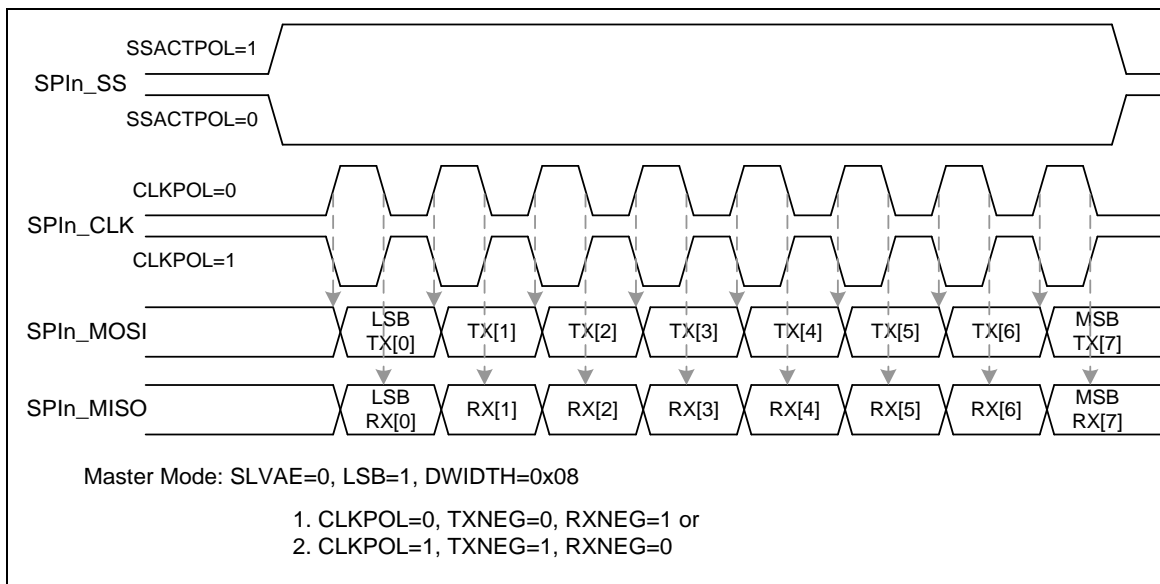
SSACTPOL=1

SPIn_SS

SSACTPOL=0

CLKPOL=0

SPIn_CLK

CLKPOL=1

SPIn_MOSI

LSB TX[0]

TX[1]

TX[2]

TX[3]

TX[4]

TX[5]

TX[6]

MSB TX[7]

SPIn_MISO

LSB RX[0]

RX[1]

RX[2]

RX[3]

RX[4]

RX[5]

RX[6]

MSB RX[7]

Master Mode: SLVAE=0, LSB=1, DWIDTH=0x08

1. CLKPOL=0, TXNEG=0, RXNEG=1 or
2. CLKPOL=1, TXNEG=1, RXNEG=0